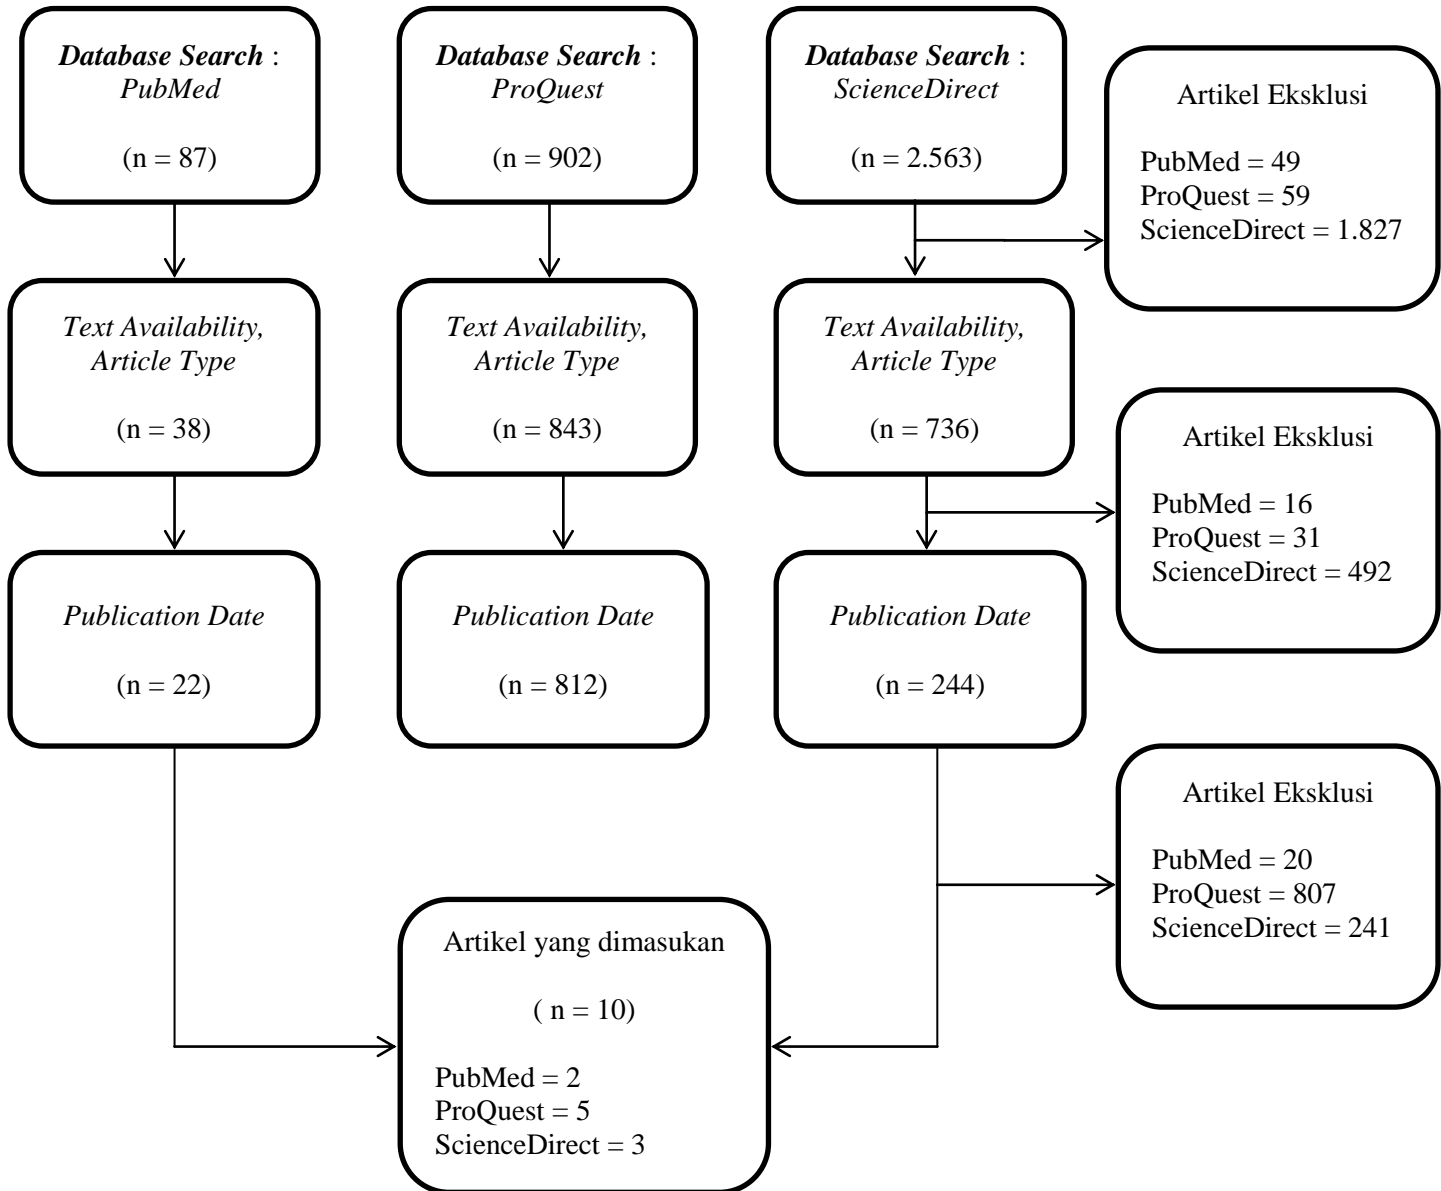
Database Search : PubMed

(n = 87)

Database Search : ProQuest

(n = 902)

Database Search : ScienceDirect

(n = 2.563)

Artikel Eksklusi

PubMed = 49
ProQuest = 59
ScienceDirect = 1.827

Text Availability, Article Type

(n = 38)

Text Availability, Article Type

(n = 843)

Text Availability, Article Type

(n = 736)

Artikel Eksklusi

PubMed = 16
ProQuest = 31
ScienceDirect = 492

Publication Date

(n = 22)

Publication Date

(n = 812)

Publication Date

(n = 244)

Artikel Eksklusi

PubMed = 20
ProQuest = 807
ScienceDirect = 241

Artikel yang dimasukan

( n = 10)

PubMed = 2
ProQuest = 5
ScienceDirect = 3